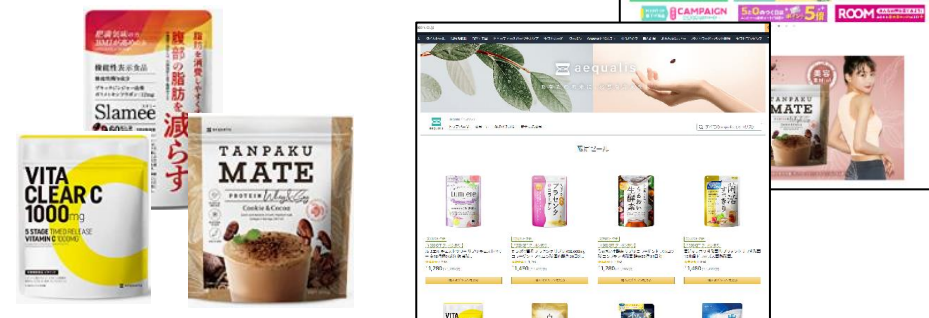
機能性表示食品

Slamee

腹部の脂肪を減らす

VITA CLEAR C 1000mg

5 STAGE TIMED RELEASE VITAMIN C 1000MG

TANPAKU MATE

PROTEIN

Cookie & Cocoa

aequalis

CAMPAIGN

5と0のつく日

5倍

ROOM

TANPAKU MATE

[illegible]

¥1,280

¥1,480

¥1,280

¥1,980